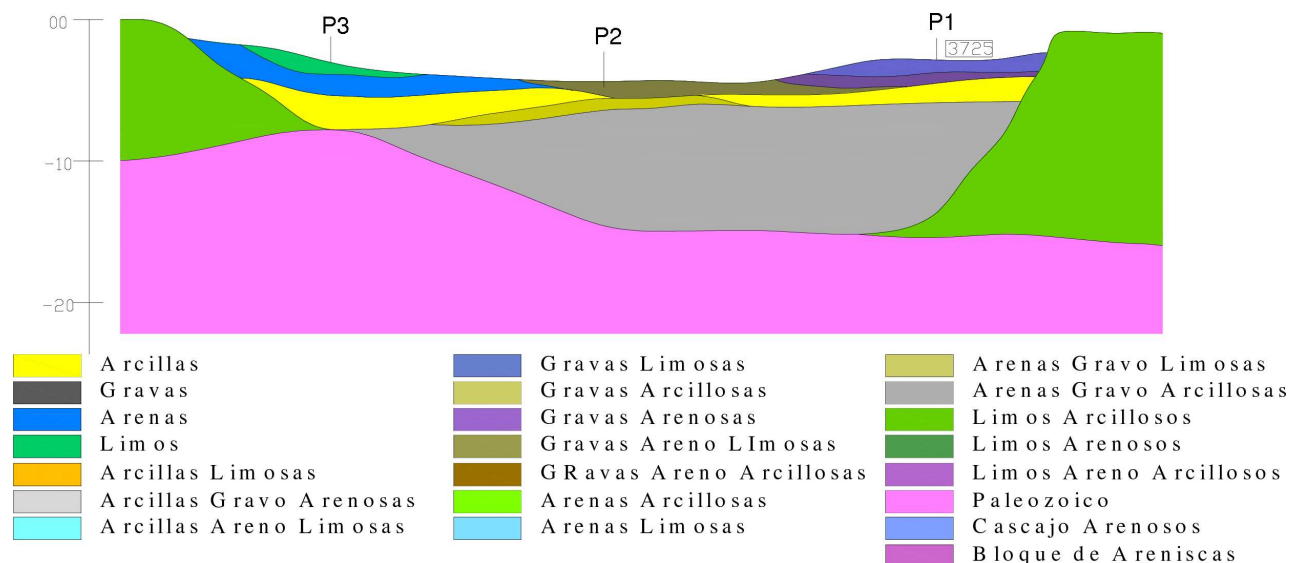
00
-10
-20
P3
P2
P1
3725

Arcillas
Gravas
Arenas
Limos
Arcillas Limosas
Arcillas Gravo Arenosas
Arcillas Areno Limosas

Gravas Limosas
Gravas Arcillosas
Gravas Arenosas
Gravas Areno LImosas
GRavas Areno Arcillosas
Arenas Arcillosas
Arenas Limosas

Arenas Gravo Limosas
Arenas Gravo Arcillosas
Limos Arcillosos
Limos Arenosos
Limos Areno Arcillosos
Paleozoico
Cascajo Arenosos
Bloque de Areniscas